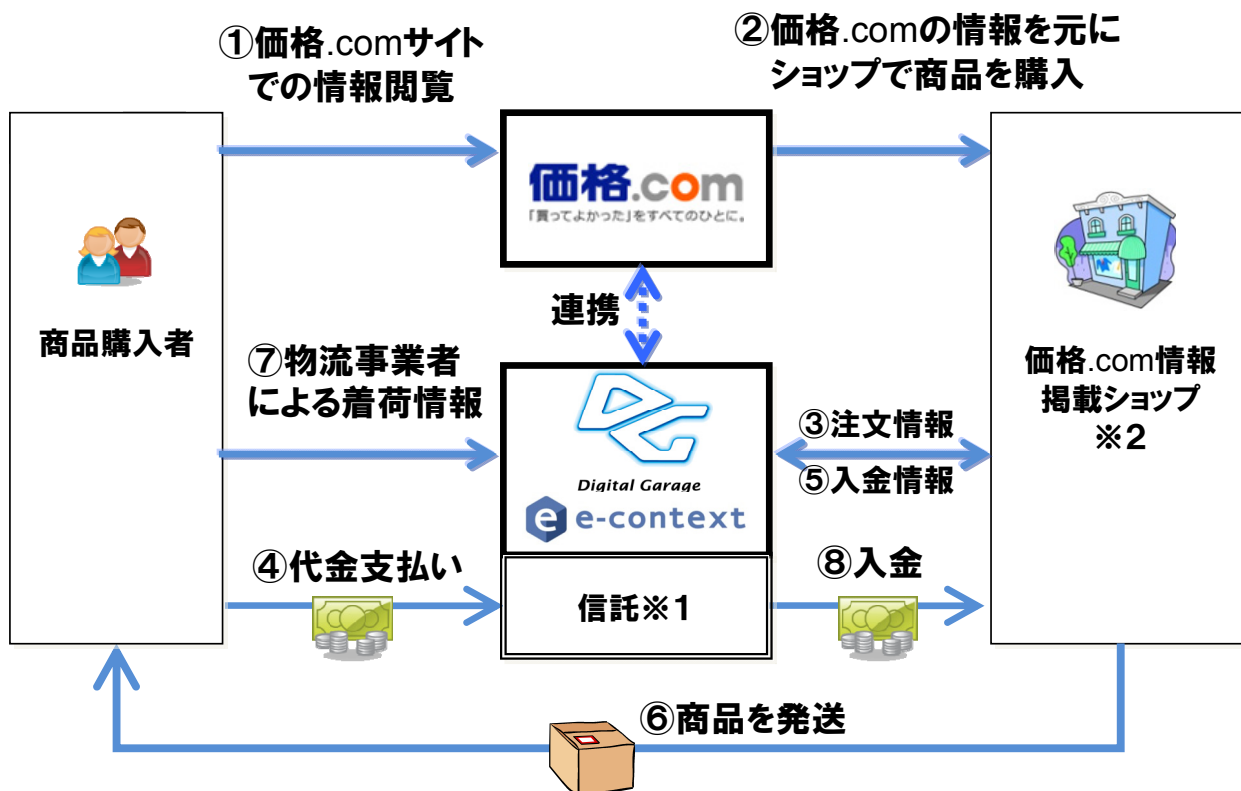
①価格.comサイトでの情報閲覧

②価格.comの情報を元にショップで商品を購入

価格.com
「買ってよかった」をすべてのひとに。

商品購入者

連携

⑦物流事業者による着荷情報

Digital Garage
e-context

③注文情報
⑤入金情報

価格.com情報掲載ショップ※2

④代金支払い

信託※1

⑧入金

⑥商品を発送